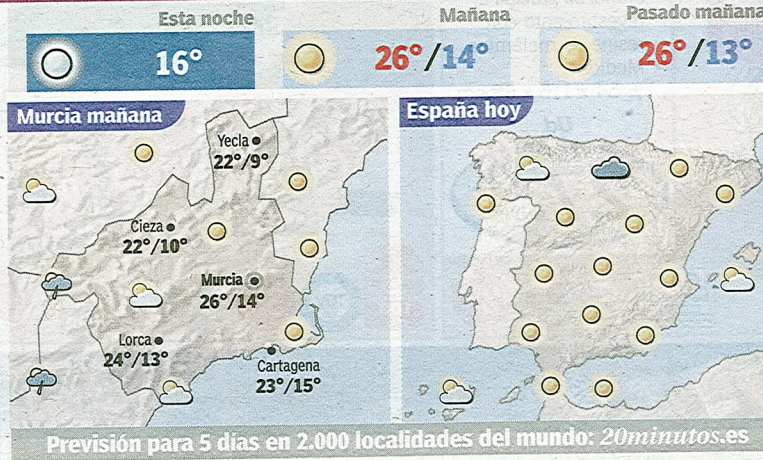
Esta noche
16°

Mañana
26°/14°

Pasado mañana
26°/13°

Murcia mañana
Yecla
22°/9°
Cieza
22°/10°
Murcia
26°/14°
Lorca
24°/13°
Cartagena
23°/15°

España hoy

Previsión para 5 días en 2.000 localidades del mundo: 20minutos.es